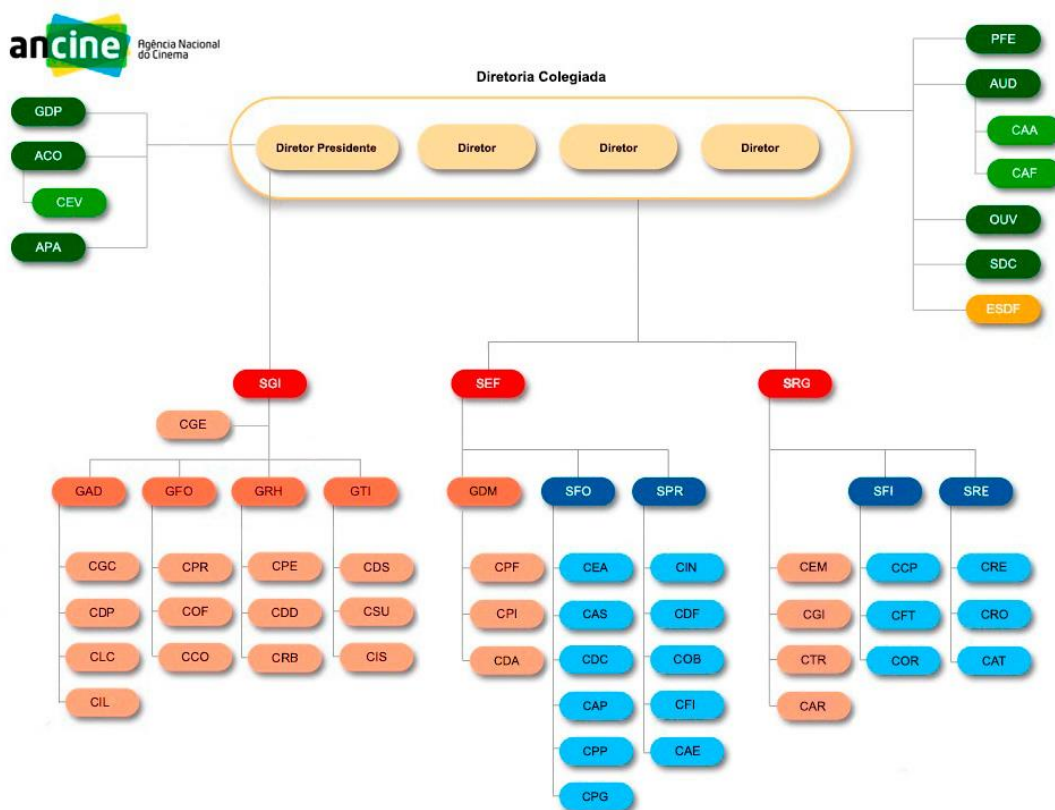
ancine Agência Nacional do Cinema

Diretoria Colegiada

Diretor Presidente
Diretor
Diretor
Diretor

GDP
ACO
CEV
APA

PFE
AUD
CAA
CAF
OUV
SDC
ESDF

SGI
CGE
GAD
GFO
GRH
GTI
CGC
CDP
CLC
CIL
CPR
COF
CCO
CPE
CDD
CRB
CDS
CSU
CIS

SEF
GDM
SFO
SPR
CPF
CPI
CDA
CEA
CAS
CDC
CAP
CPP
CPG
CIN
CDF
COB
CFI
CAE

SRG
SFI
SRE
CEM
CGI
CTR
CAR
CCP
CFT
COR
CRE
CRO
CAT